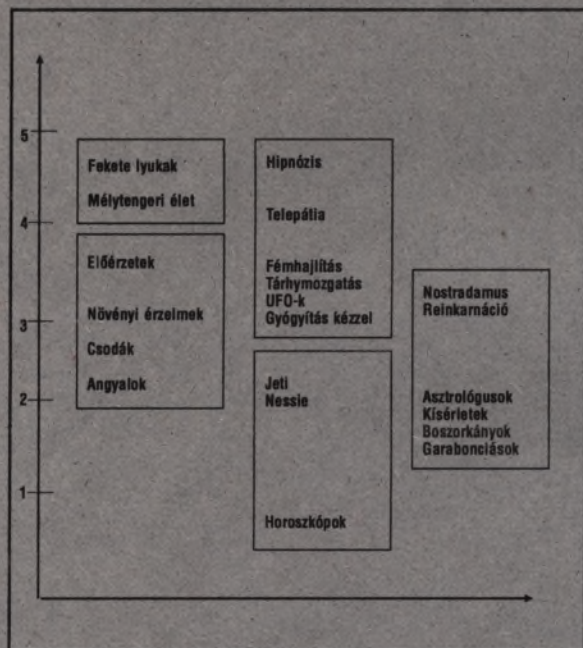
5
4
3
2
1

Fekete lyukak
Mélytengeri élet

Előérzetek

Növényi érzelmek
Csodák
Angyalok

Hipnózis

Telepátia

Fémhajlítás
Tárhymozgatás
UFO-k
Gyógyítás kézzel

Jeti
Nessie

Horoszkópok

Nostradamus
Reinkarnáció

Asztrológusok
Kísérletek
Boszorkányok
Garabonciások